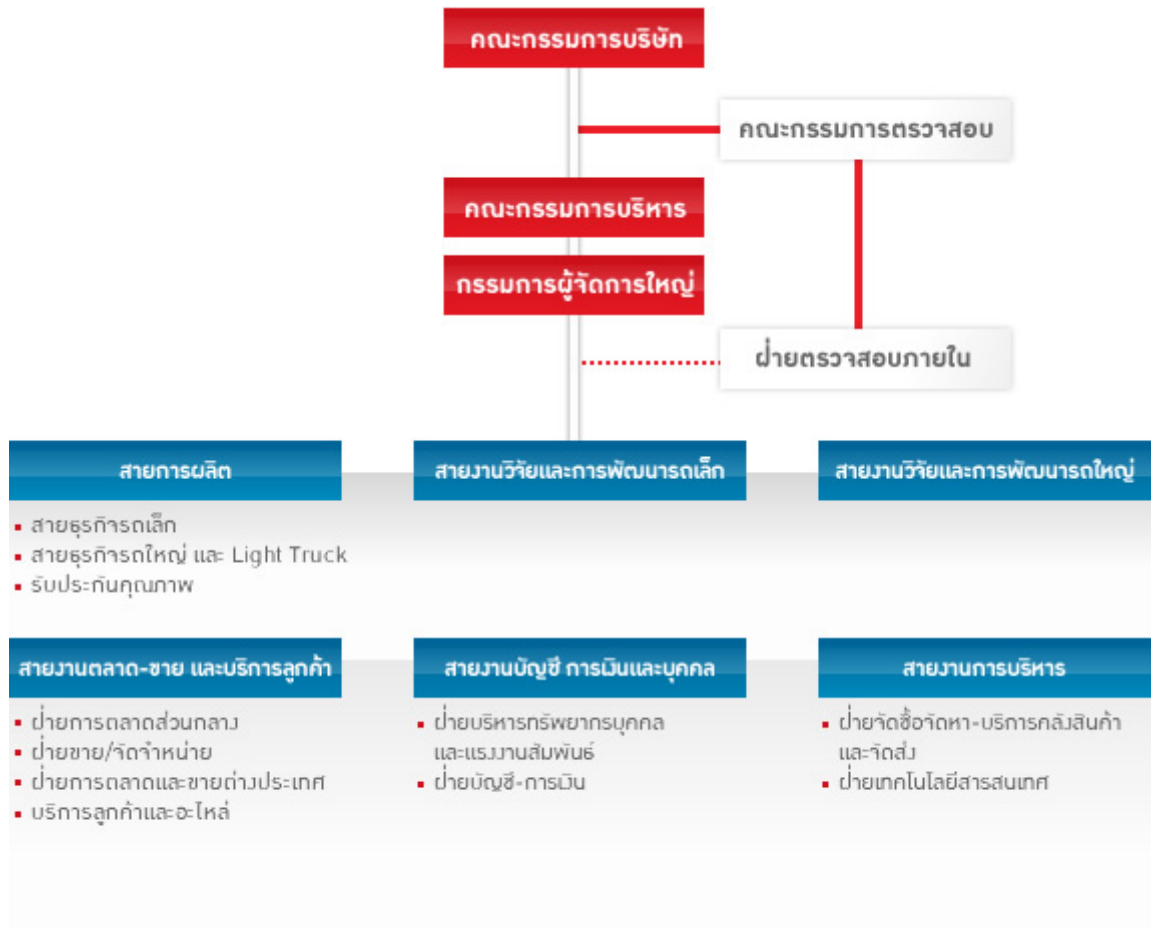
คณะกรรมการบริษัท

คณะกรรมการตรวจสอบ

คณะกรรมการบริหาร

กรรมการผู้จัดการใหญ่

ฝ่ายตรวจสอบภายใน

สายการผลิต
- สายธุรกิจรถเล็ก
- สายธุรกิจรถใหญ่ และ Light Truck
- รับประกันคุณภาพ

สายงานวิจัยและการพัฒนารถเล็ก

สายงานวิจัยและการพัฒนารถใหญ่

สายงานตลาด-ขาย และบริการลูกค้า
- ฝ่ายการตลาดส่วนกลาง
- ฝ่ายขาย/จัดจำหน่าย
- ฝ่ายการตลาดและขายต่างประเทศ
- บริการลูกค้าและอะไหล่

สายงานบัญชี การเงินและบุคคล
- ฝ่ายบริหารทรัพยากรบุคคล และแรงงานสัมพันธ์
- ฝ่ายบัญชี-การเงิน

สายงานการบริหาร
- ฝ่ายจัดซื้อจัดหา-บริการคลังสินค้า และจัดส่ง
- ฝ่ายเทคโนโลยีสารสนเทศ